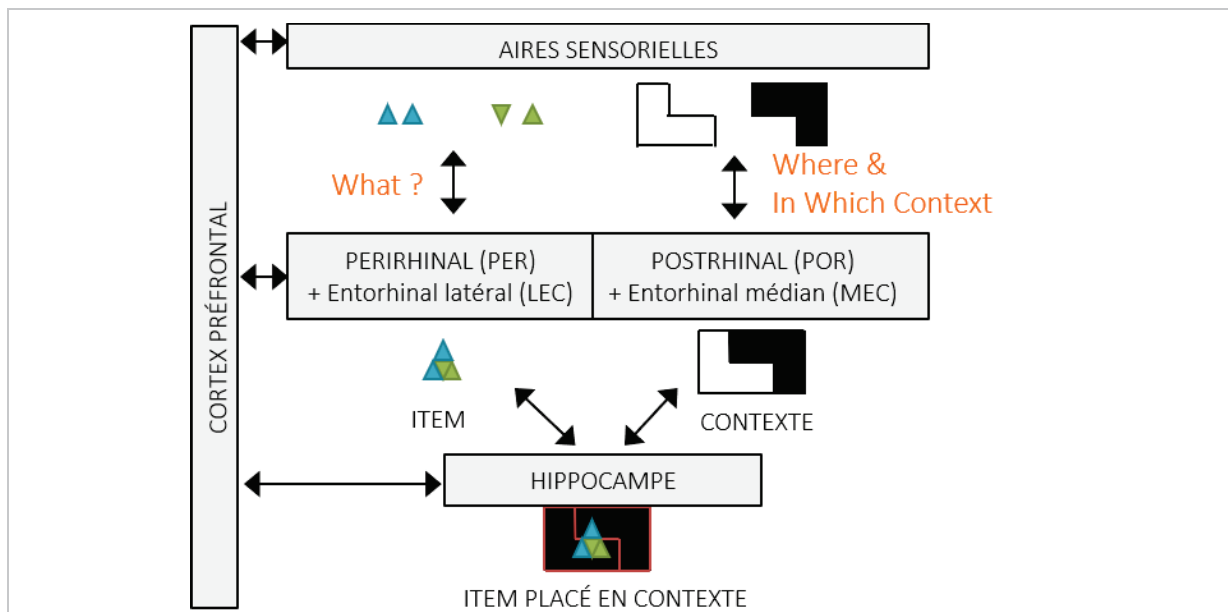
CORTEX PRÉFRONTAL

AIRES SENSORIELLES

What ?

Where &
In Which Context

PERIRHINAL (PER)
+ Entorhinal latéral (LEC)

POSTRHINAL (POR)
+ Entorhinal médian (MEC)

ITEM

CONTEXTE

HIPPOCAMPE

ITEM PLACÉ EN CONTEXTE